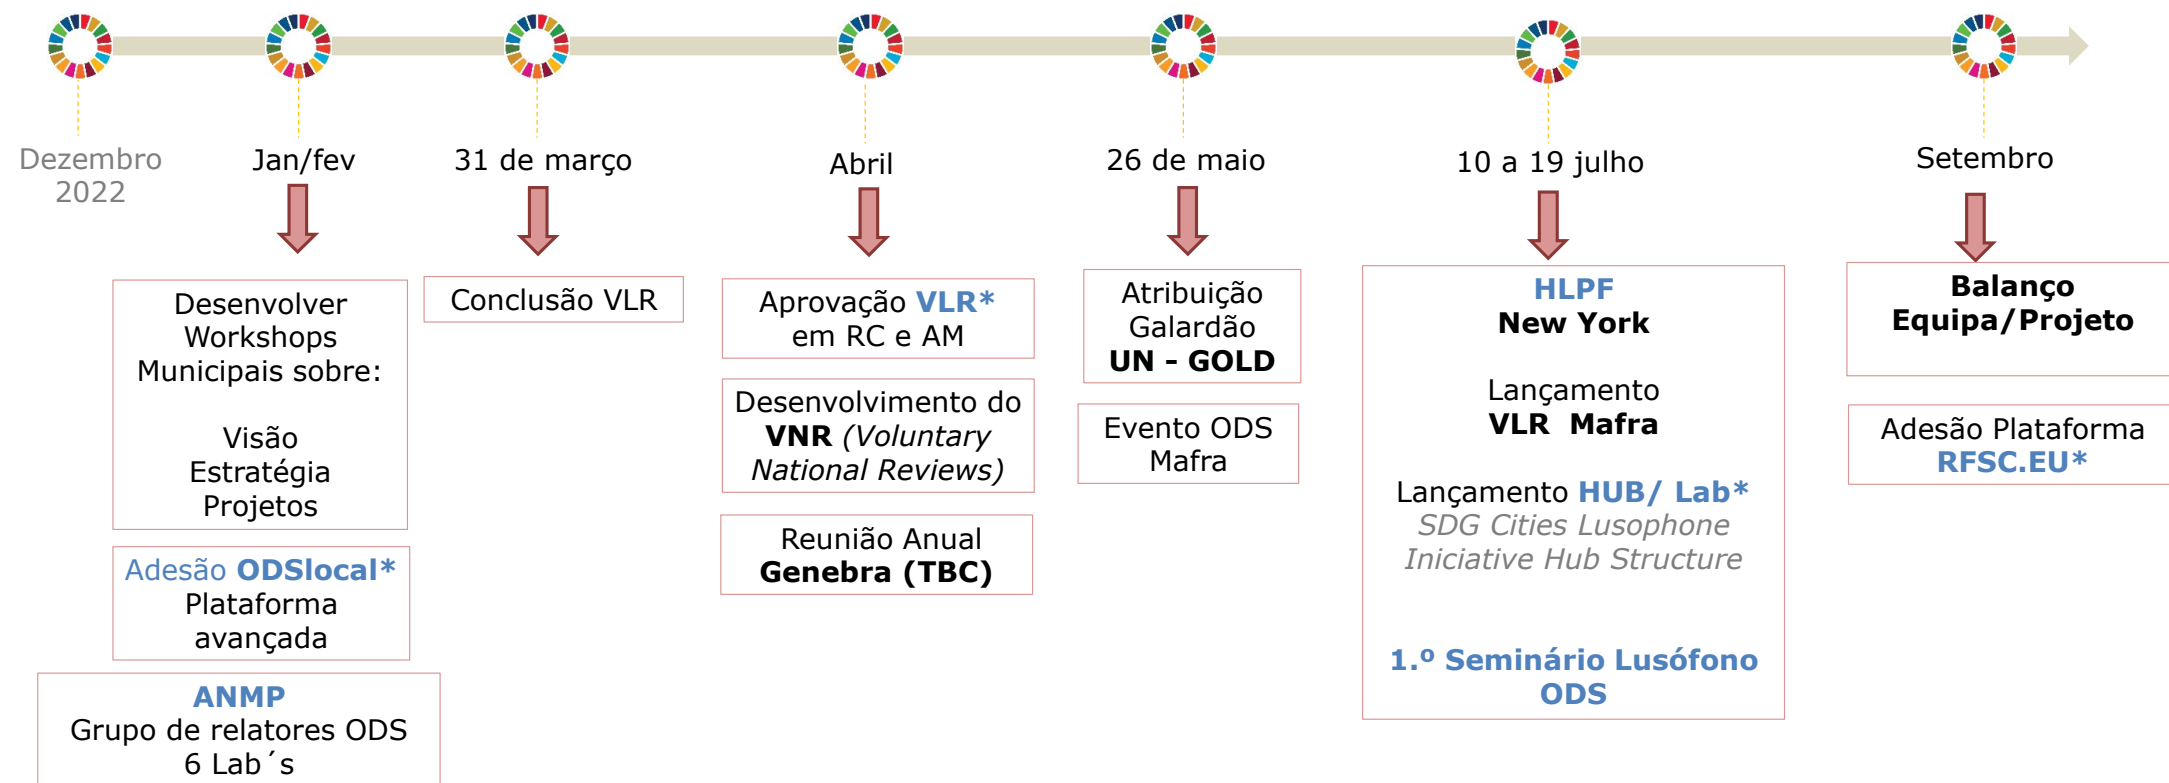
Dezembro 2022

Jan/fev

Desenvolver Workshops Municipais sobre:

Visão
Estratégia
Projetos

Adesão ODSlocal* Plataforma avançada

ANMP
Grupo de relatores ODS
6 Lab´s

31 de março

Conclusão VLR

Abril

Aprovação VLR* em RC e AM

Desenvolvimento do VNR (Voluntary National Reviews)

Reunião Anual Genebra (TBC)

26 de maio

Atribuição Galardão UN - GOLD

Evento ODS Mafra

10 a 19 julho

HLPF
New York

Lançamento
VLR Mafra

Lançamento HUB/ Lab*
SDG Cities Lusophone Iniciative Hub Structure

1.º Seminário Lusófono ODS

Setembro

Balanço Equipa/Projeto

Adesão Plataforma RFSC.EU*